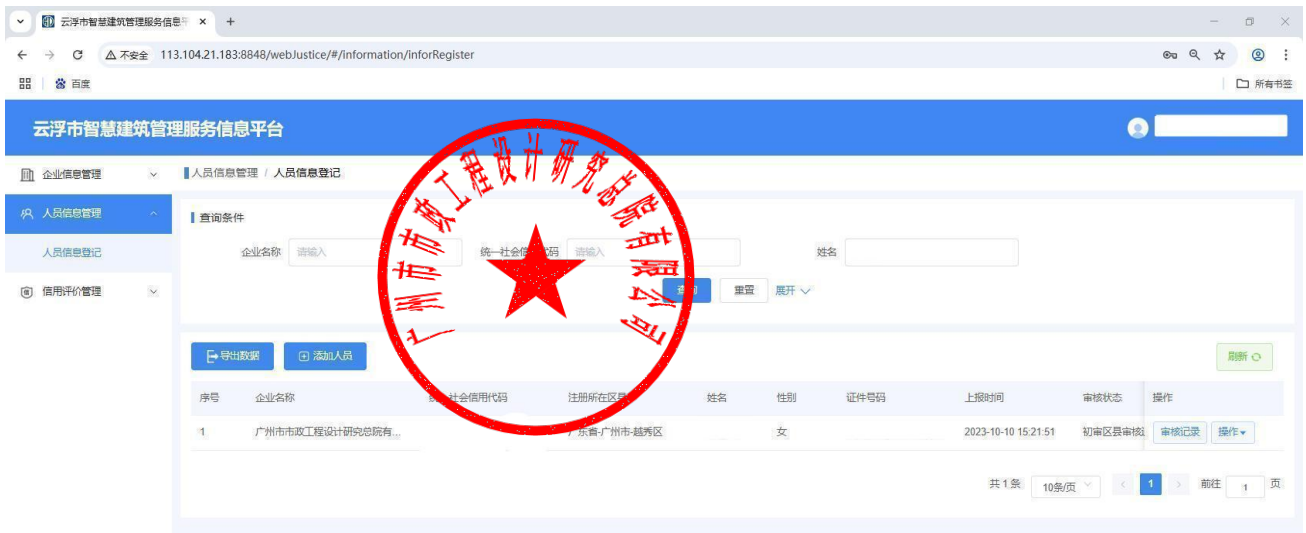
云浮市智慧建筑管理服务信息平 ×
+
不安全 113.104.21.183:8848/webJustice/#/information/inforRegister
百度
所有书签

云浮市智慧建筑管理服务信息平台

企业信息管理
人员信息管理
人员信息登记
信用评价管理

人员信息管理 / 人员信息登记

查询条件
企业名称 请输入
统一社会信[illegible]码 请输入
姓名
查询 重置 展开

导出数据
添加人员
刷新

| 序号 | 企业名称 | 统一社会信用代码 | 注册所在区县 | 姓名 | 性别 | 证件号码 | 上报时间 | 审核状态 | 操作 |
|---|---|---|---|---|---|---|---|---|---|
| 1 | 广州市市政工程设计研究总院有... | | 广东省-广州市-越秀区 | | 女 | | 2023-10-10 15:21:51 | 初审区县审核 | 审核记录 操作 |

共 1 条 10条/页 1 前往 1 页

广州市市政工程设计研究总院有限公司